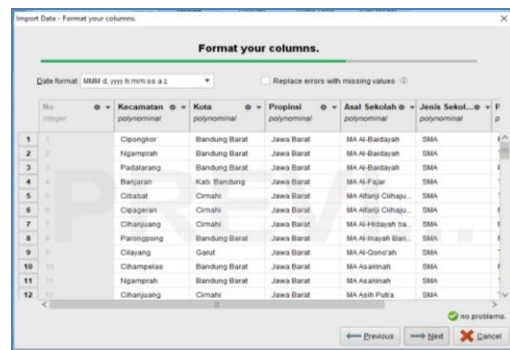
Import Data - Format your columns.

Format your columns.

Date format MMM d, yyyy h:mm:ss a z

Replace errors with missing values

| | No integer | Kecamatan polynominal | Kota polynominal | Propinsi polynominal | Asal Sekolah polynominal | Jenis Sekol... polynominal | F p |
|---|---|---|---|---|---|---|---|
| 1 | 1 | Cipongkor | Bandung Barat | Jawa Barat | MA Al-Baidayah | SMA | |
| 2 | 2 | Ngamprah | Bandung Barat | Jawa Barat | MA Al-Baidayah | SMA | |
| 3 | 3 | Padalarang | Bandung Barat | Jawa Barat | MA Al-Baidayah | SMA | |
| 4 | 4 | Banjaran | Kab. Bandung | Jawa Barat | MA Al-Fajar | SMA | |
| 5 | 5 | Cibabat | Cimahi | Jawa Barat | MA Alfarij Cilhaju... | SMA | |
| 6 | 6 | Cipageran | Cimahi | Jawa Barat | MA Alfarij Cilhaju... | SMA | |
| 7 | 7 | Cihanjuang | Cimahi | Jawa Barat | MA Al-Hidayah ba... | SMA | |
| 8 | 8 | Parongpong | Bandung Barat | Jawa Barat | MA Al-Inayah Ban... | SMA | |
| 9 | 9 | Cilayang | Garut | Jawa Barat | MA Al-Qono'ah | SMA | |
| 10 | 10 | Cihampelas | Bandung Barat | Jawa Barat | MA Asalinah | SMA | |
| 11 | 11 | Ngamprah | Bandung Barat | Jawa Barat | MA Asalinah | SMA | |
| 12 | 12 | Cihanjuang | Cimahi | Jawa Barat | MA Asih Putra | SMA | |

no problems.

Previous Next Cancel